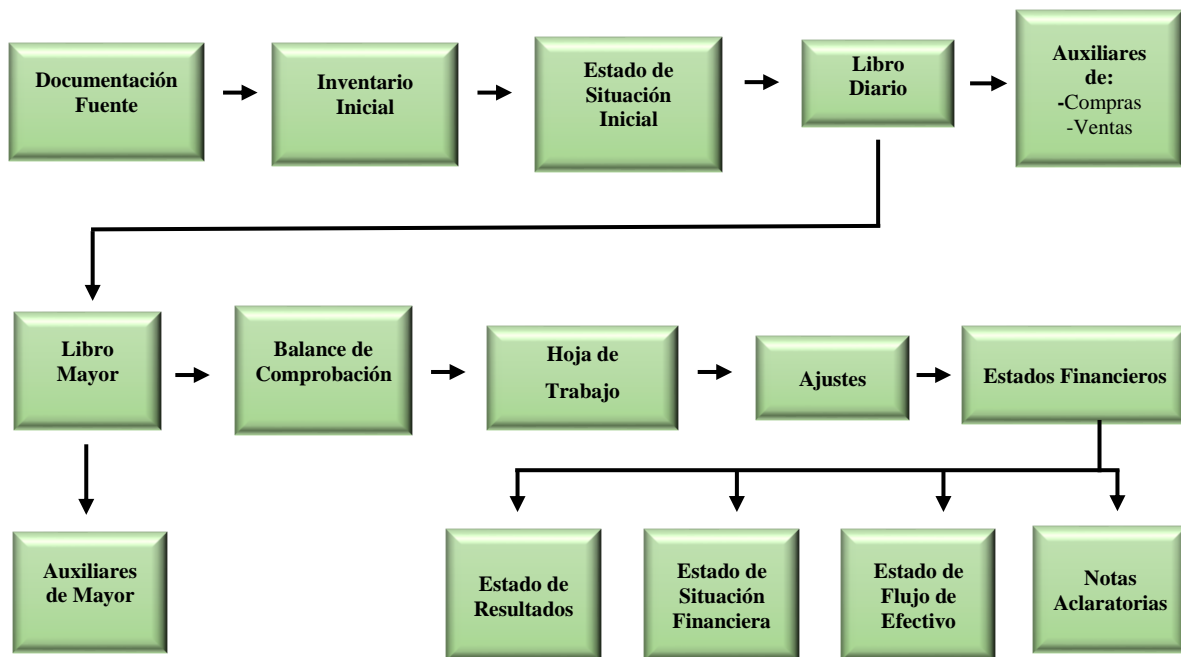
Documentación Fuente

Inventario Inicial

Estado de Situación Inicial

Libro Diario

Auxiliares de:
-Compras
-Ventas

Libro Mayor

Balance de Comprobación

Hoja de Trabajo

Ajustes

Estados Financieros

Auxiliares de Mayor

Estado de Resultados

Estado de Situación Financiera

Estado de Flujo de Efectivo

Notas Aclaratorias